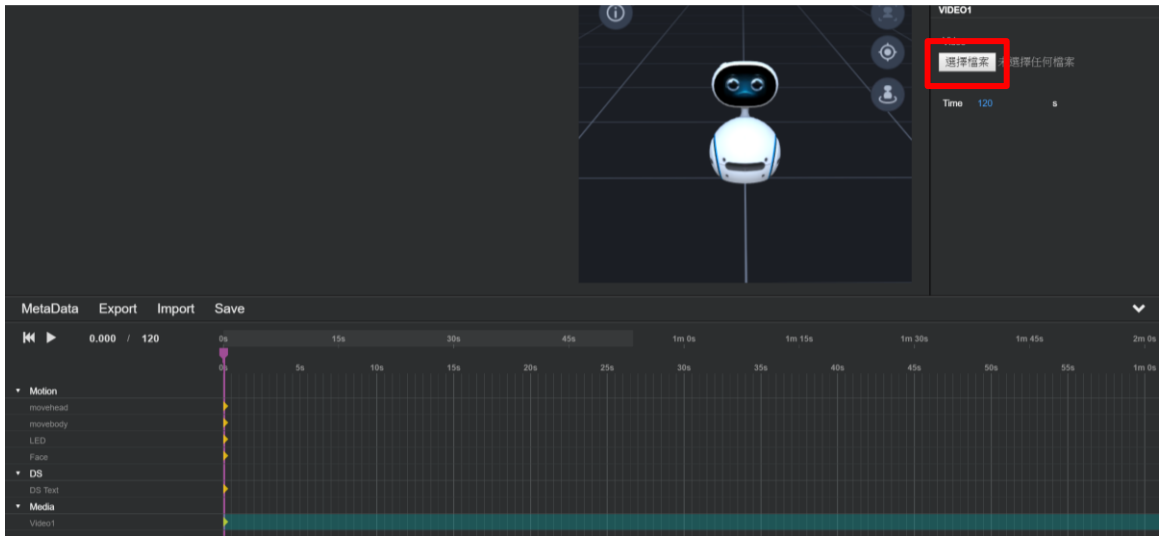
VIDEO1

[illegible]

選擇檔案 未選擇任何檔案

Time 120 s

MetaData Export Import Save

0.000 / 120

0s 15s 30s 45s 1m 0s 1m 15s 1m 30s 1m 45s 2m 0s

0s 5s 10s 15s 20s 25s 30s 35s 40s 45s 50s 55s 1m 0s

Motion
movehead
movebody
LED
Face
DS
DS Text
Media
Video1